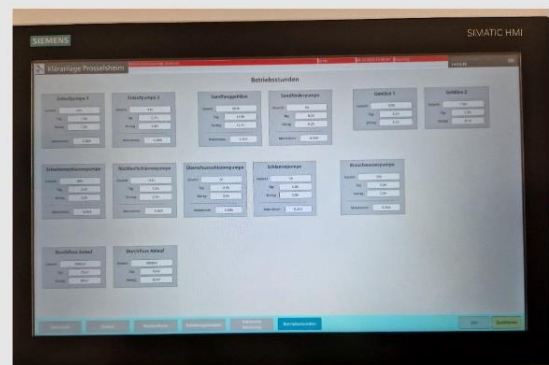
SIEMENS

SIMATIC HMI

Kläranlage Prosselsheim

Betriebsstunden

Schöpfpumpe 1

Schöpfpumpe 2

Sandfanggebläse

Sandfördepumpe

Gebläse 1

Gebläse 2

Rücklaufschlammpumpe

Überschussschlammpumpe

Schlammpumpe

Brauchwasserpumpe

Rechen

Betriebsstunden